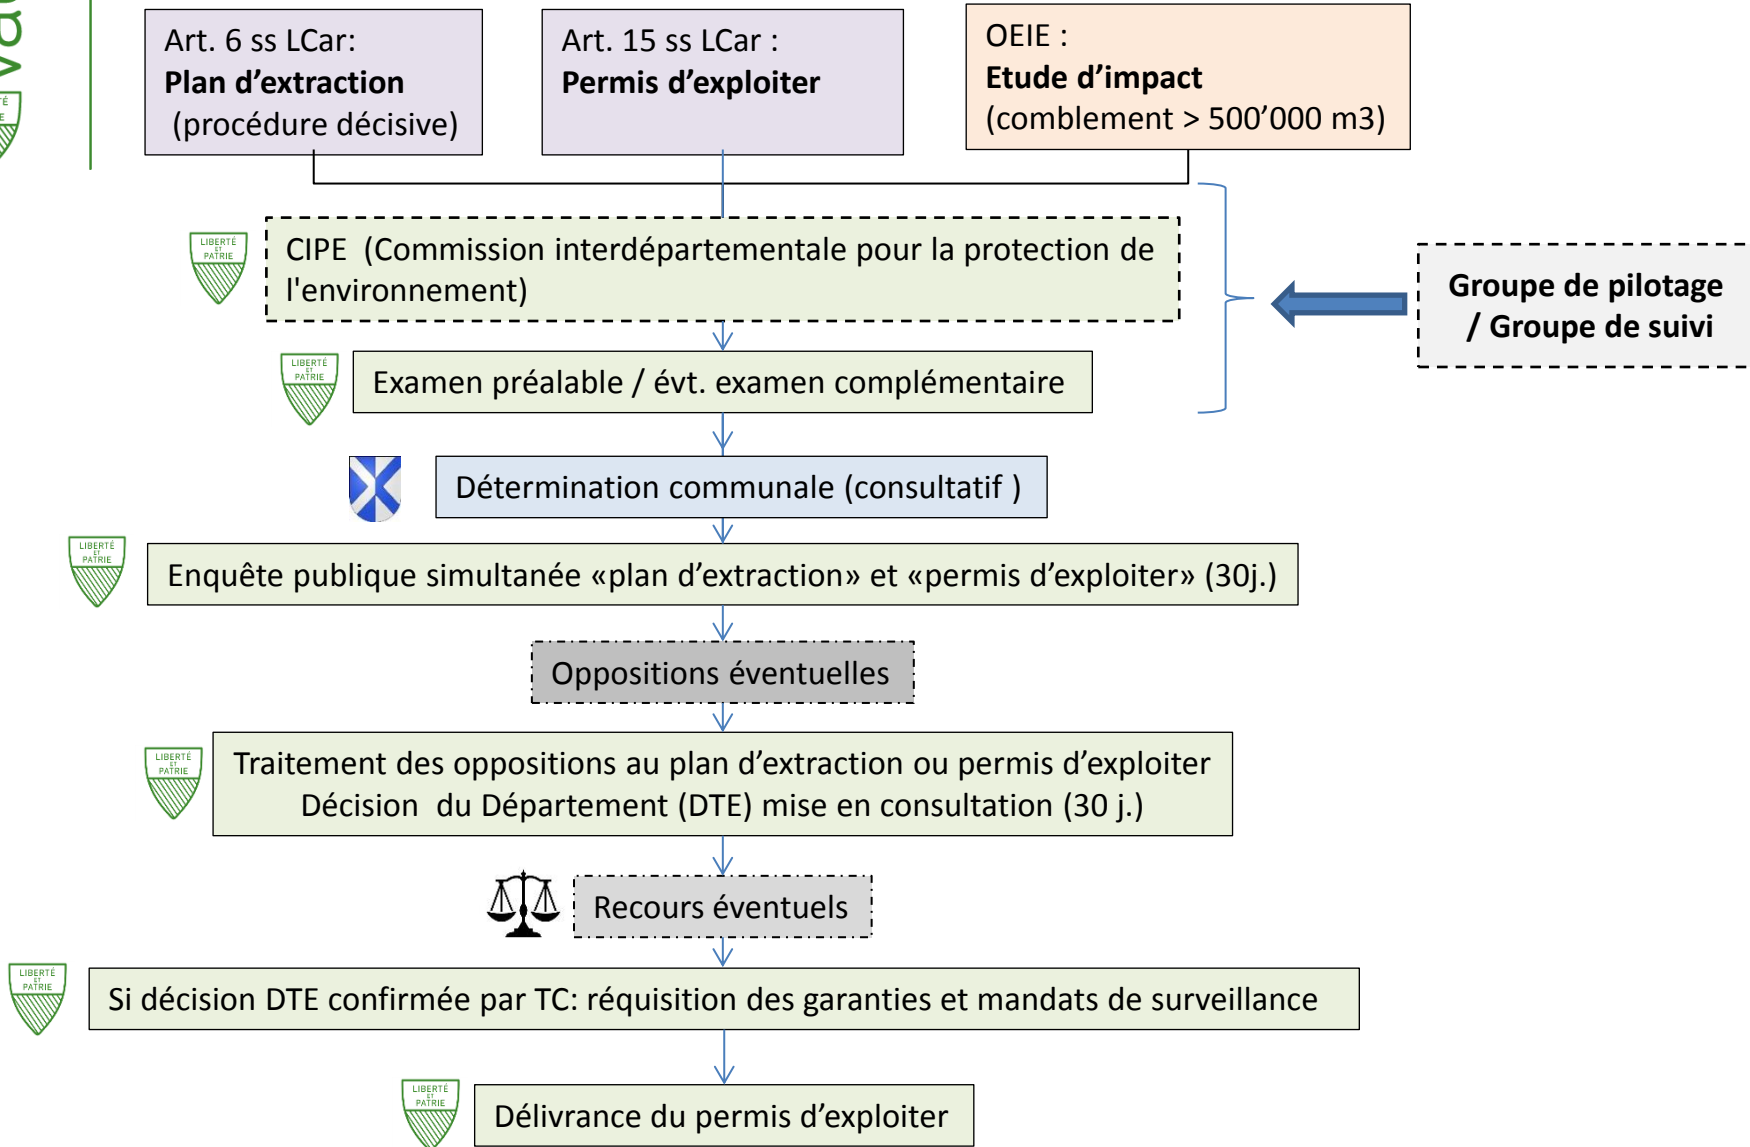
Art. 6 ss LCar:
**Plan d'extraction**
(procédure décisive)

Art. 15 ss LCar :
**Permis d'exploiter**

OEIE :
**Etude d'impact**
(comblement > 500'000 m3)

LIBERTÉ ET PATRIE

CIPE (Commission interdépartementale pour la protection de l'environnement)

**Groupe de pilotage / Groupe de suivi**

LIBERTÉ ET PATRIE

Examen préalable / évt. examen complémentaire

Détermination communale (consultatif )

LIBERTÉ ET PATRIE

Enquête publique simultanée «plan d'extraction» et «permis d'exploiter» (30j.)

Oppositions éventuelles

LIBERTÉ ET PATRIE

Traitement des oppositions au plan d'extraction ou permis d'exploiter
Décision du Département (DTE) mise en consultation (30 j.)

Recours éventuels

LIBERTÉ ET PATRIE

Si décision DTE confirmée par TC: réquisition des garanties et mandats de surveillance

LIBERTÉ ET PATRIE

Délivrance du permis d'exploiter